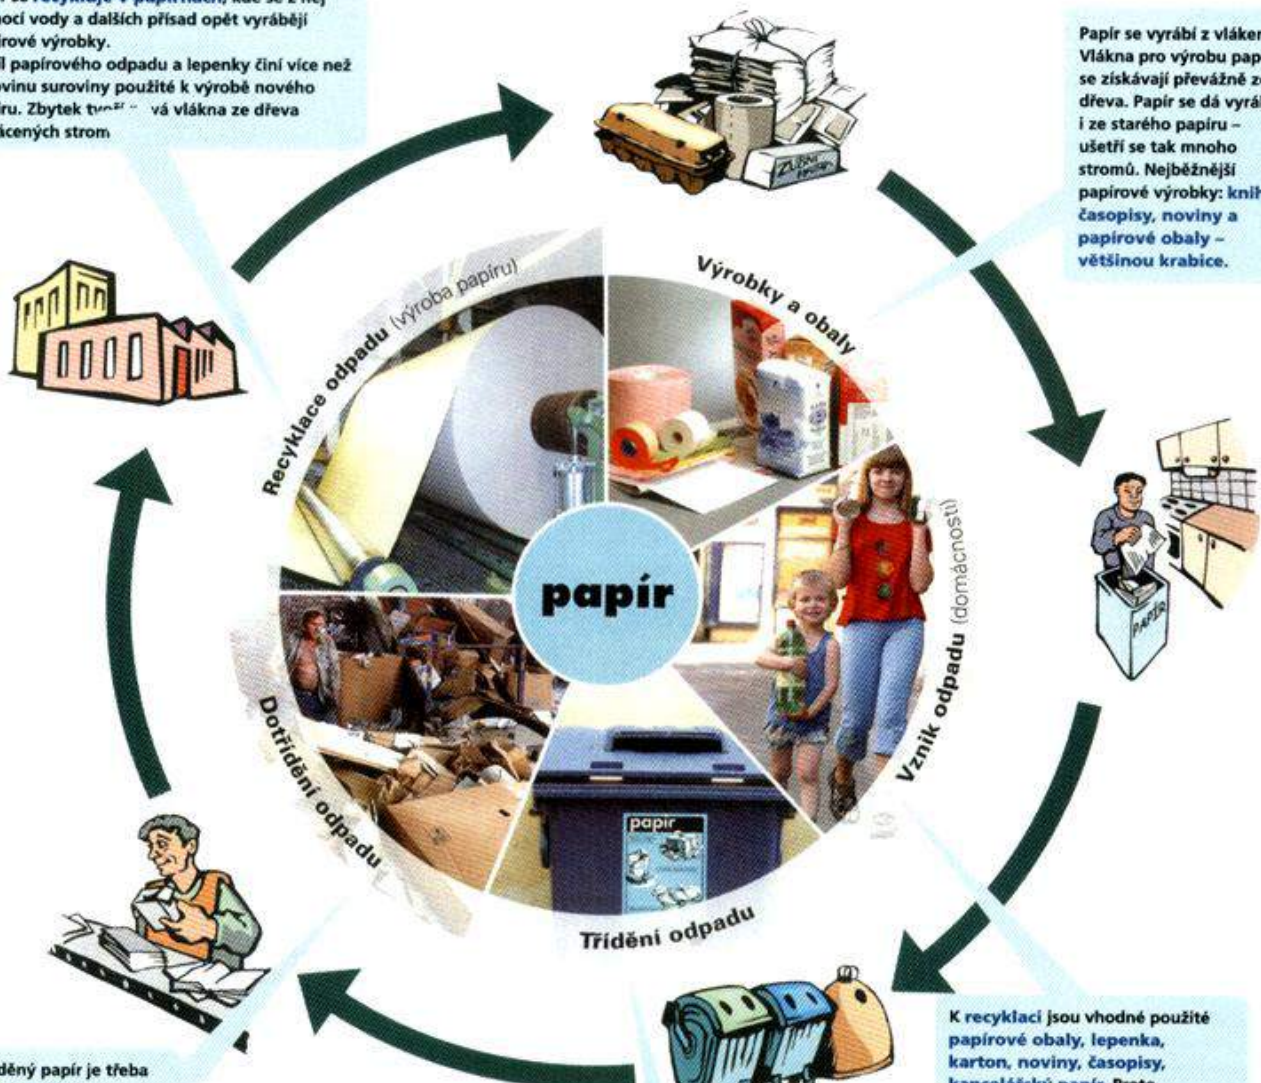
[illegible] se recyklují v papírnách, kde se z něj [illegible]mocí vody a dalších přísad opět vyrábějí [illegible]írové výrobky.
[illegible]l papírového odpadu a lepenky činí více než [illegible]ovinu suroviny použité k výrobě nového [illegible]íru. Zbytek tvoří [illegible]vá vlákna ze dřeva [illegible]ácených strom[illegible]

Papír se vyrábí z vláken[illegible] Vlákna pro výrobu pap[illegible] se získávají převážně z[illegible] dřeva. Papír se dá vyrá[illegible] i ze starého papíru – ušetří se tak mnoho stromů. Nejběžnější papírové výrobky: knih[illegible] časopisy, noviny a papírové obaly – většinou krabice.

Výrobky a obaly

Recyklace odpadu (výroba papíru)

papír

Vznik odpadu (domácnosti)

Dotřídění odpadu

Třídění odpadu

papír

PAPÍR

ZUBNÍ

K recyklaci jsou vhodné použité papírové obaly, lepenka, karton, noviny, časopisy, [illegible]

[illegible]děný papír je třeba